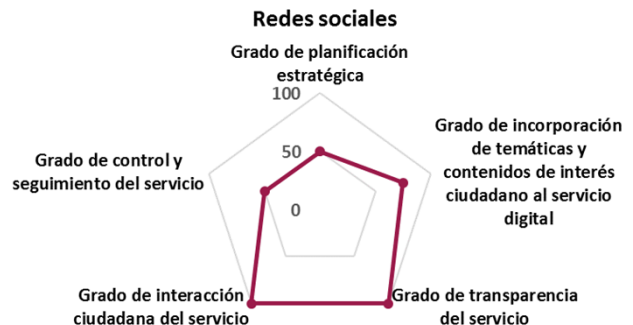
Redes sociales

Grado de planificación estratégica

100

50

0

Grado de incorporación de temáticas y contenidos de interés ciudadano al servicio digital

Grado de control y seguimiento del servicio

Grado de interacción ciudadana del servicio

Grado de transparencia del servicio